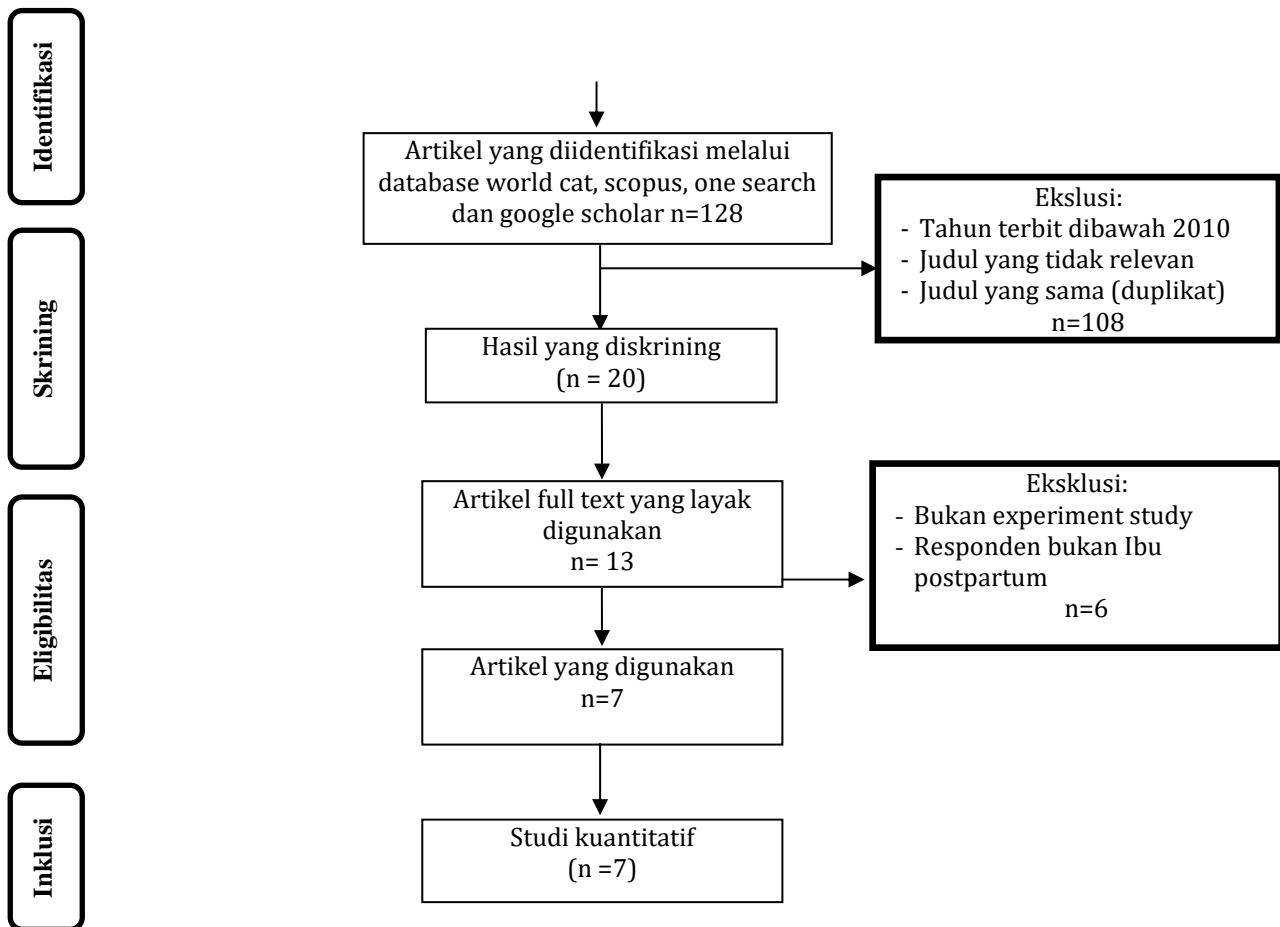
Identifikasi

Artikel yang diidentifikasi melalui database world cat, scopus, one search dan google scholar n=128

Ekslusi:
- Tahun terbit dibawah 2010
- Judul yang tidak relevan
- Judul yang sama (duplikat)
n=108

Skrining

Hasil yang diskrining
(n = 20)

Eligibilitas

Artikel full text yang layak digunakan
n= 13

Eksklusi:
- Bukan experiment study
- Responden bukan Ibu postpartum
n=6

Artikel yang digunakan
n=7

Inklusi

Studi kuantitatif
(n =7)